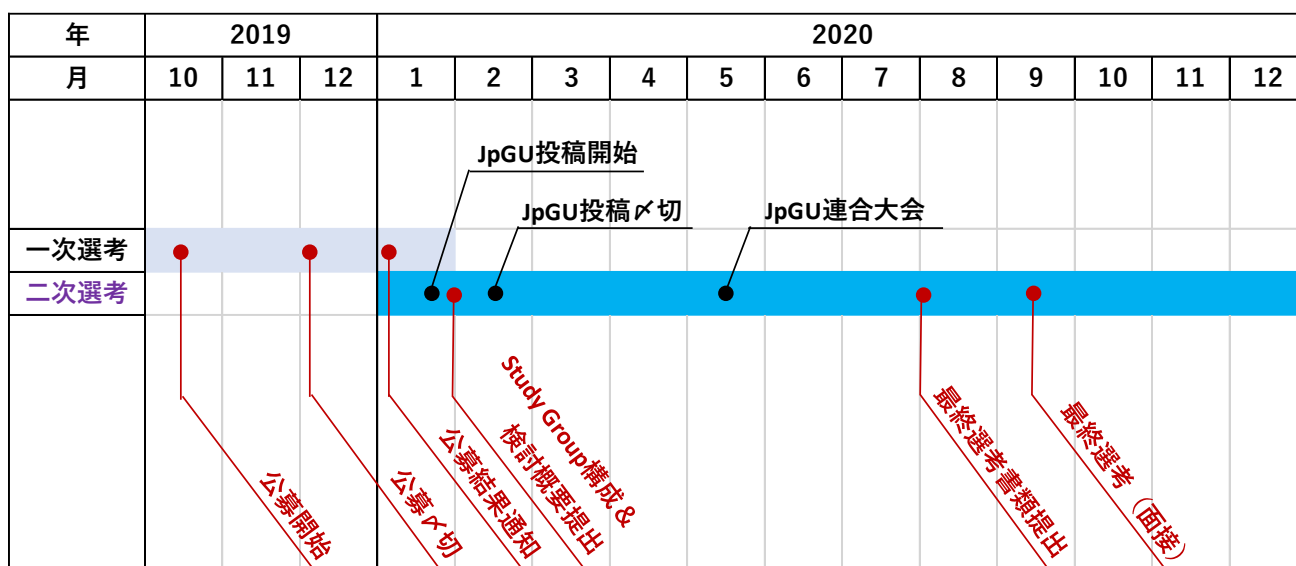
| 年 | 2019 | | | 2020 | | | | | | | | | | | |
|---|---|---|---|---|---|---|---|---|---|---|---|---|---|---|---|
| 月 | 10 | 11 | 12 | 1 | 2 | 3 | 4 | 5 | 6 | 7 | 8 | 9 | 10 | 11 | 12 |
| 一次選考 | | | | | | | | | | | | | | | |
| 二次選考 | | | | | | | | | | | | | | | |

JpGU投稿開始

JpGU投稿〆切

JpGU連合大会

公募開始

公募〆切

公募結果通知

Study Group構成 & 検討概要提出

最終選考書類提出

最終選考（面接）